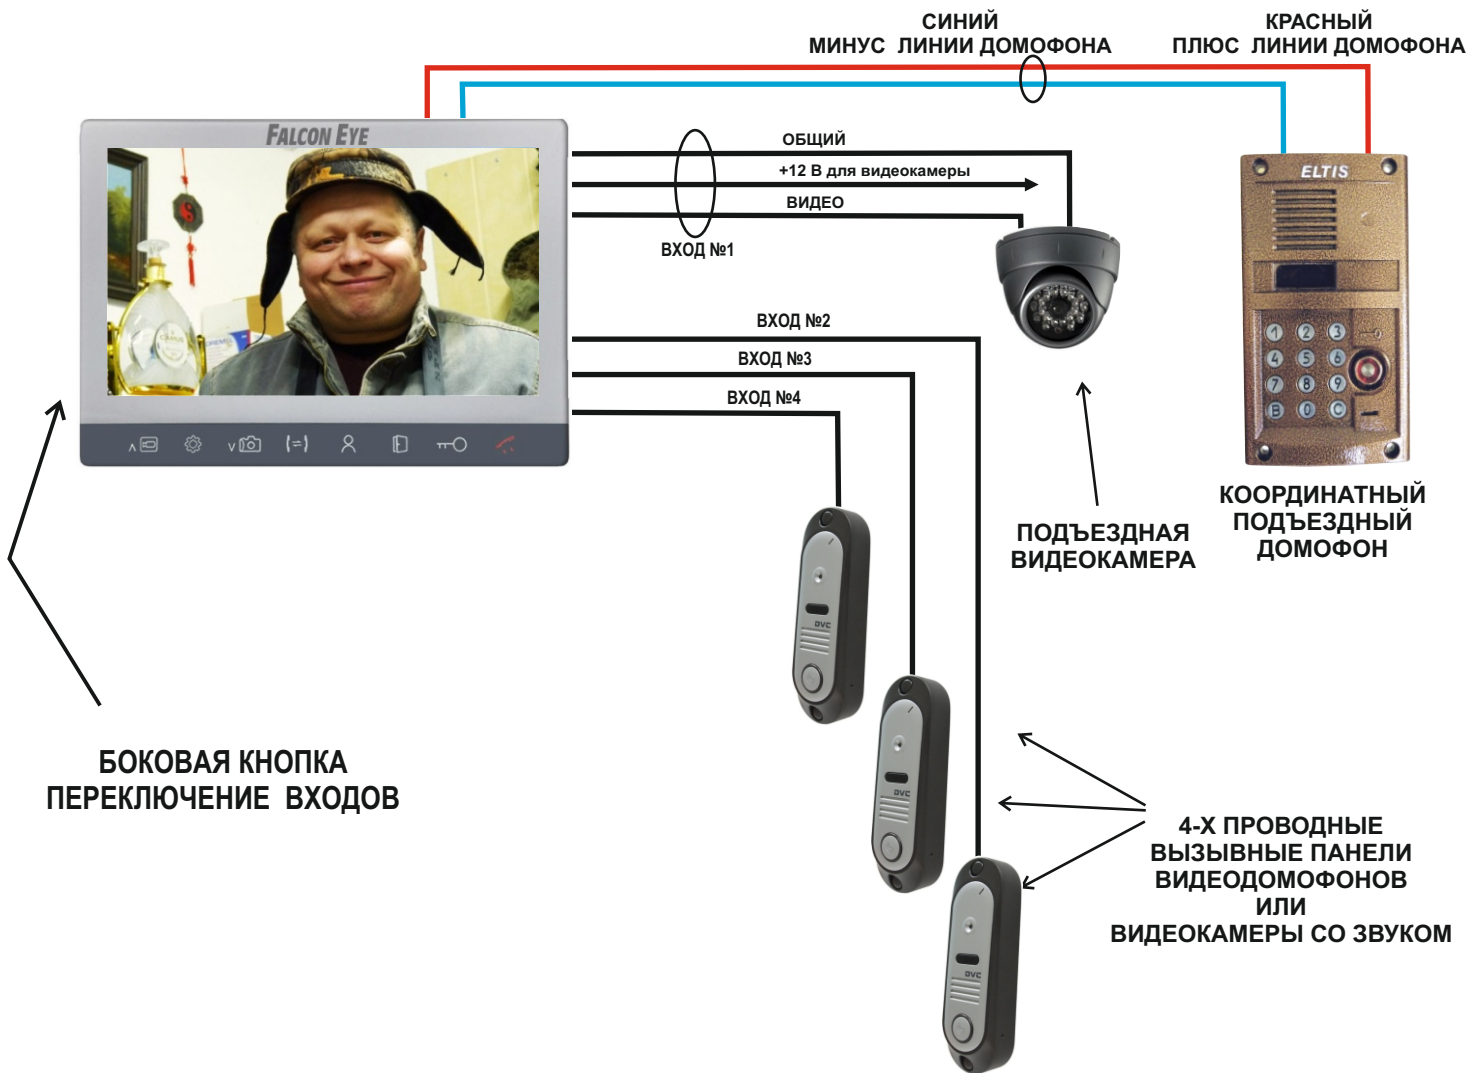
СИНИЙ
МИНУС ЛИНИИ ДОМОФОНА

КРАСНЫЙ
ПЛЮС ЛИНИИ ДОМОФОНА

FALCON EYE

ОБЩИЙ
+12 В для видеокамеры
ВИДЕО
ВХОД №1

ELTIS

1 2 3
4 5 6
7 8 9
B 0 C

ВХОД №2
ВХОД №3
ВХОД №4

КООРДИНАТНЫЙ ПОДЪЕЗДНЫЙ ДОМОФОН

ПОДЪЕЗДНАЯ ВИДЕОКАМЕРА

DVC
DVC
DVC

БОКОВАЯ КНОПКА ПЕРЕКЛЮЧЕНИЕ ВХОДОВ

4-Х ПРОВОДНЫЕ ВЫЗЫВНЫЕ ПАНЕЛИ ВИДЕОДОМОФОНОВ ИЛИ ВИДЕОКАМЕРЫ СО ЗВУКОМ